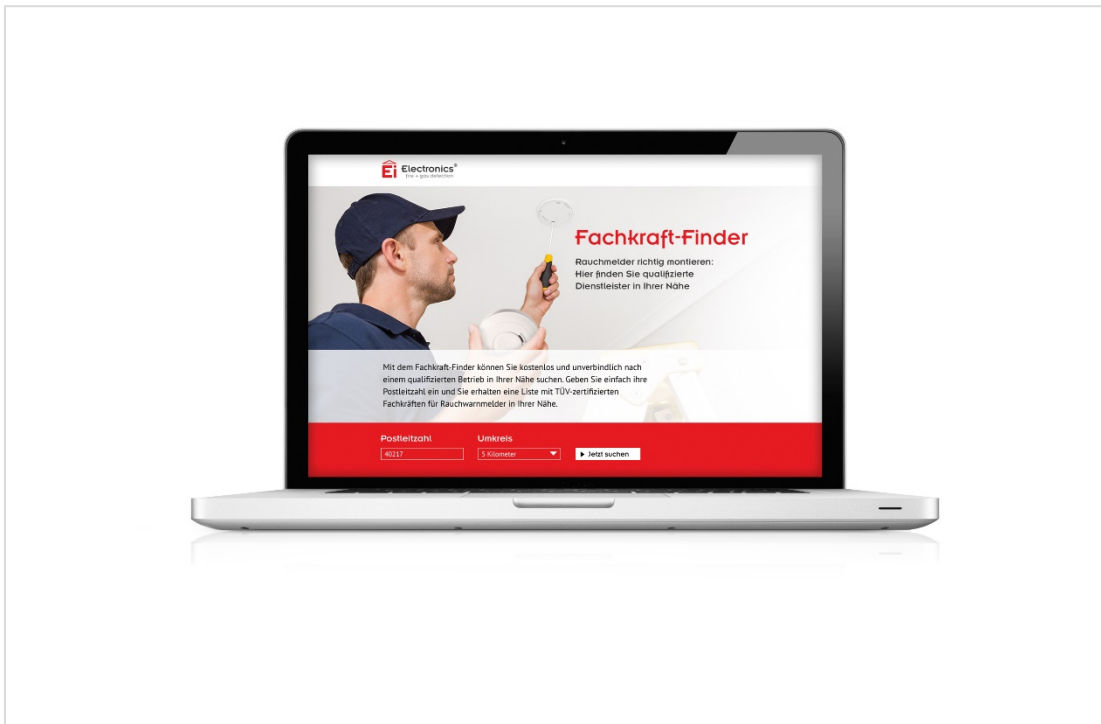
Ei Electronics®
fire + gas detection

Fachkraft-Finder

Rauchmelder richtig montieren:
Hier finden Sie qualifizierte Dienstleister in Ihrer Nähe

Mit dem Fachkraft-Finder können Sie kostenlos und unverbindlich nach einem qualifizierten Betrieb in Ihrer Nähe suchen. Geben Sie einfach ihre Postleitzahl ein und Sie erhalten eine Liste mit TÜV-zertifizierten Fachkräften für Rauchwarnmelder in Ihrer Nähe.

Postleitzahl
40217

Umkreis
5 Kilometer

Jetzt suchen